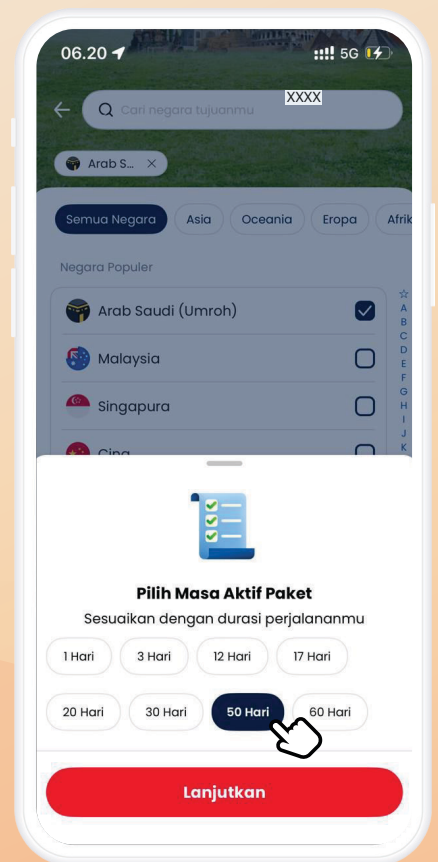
06.20
5G

Cari negara tujuanmu XXXX

Arab S...

Semua Negara Asia Oceania Eropa Afrik

Negara Populer

Arab Saudi (Umroh)

Malaysia

Singapura

Cina

☆ A B C D E F G H I J K

Pilih Masa Aktif Paket

Sesuaikan dengan durasi perjalananmu

1 Hari 3 Hari 12 Hari 17 Hari

20 Hari 30 Hari 50 Hari 60 Hari

Lanjutkan